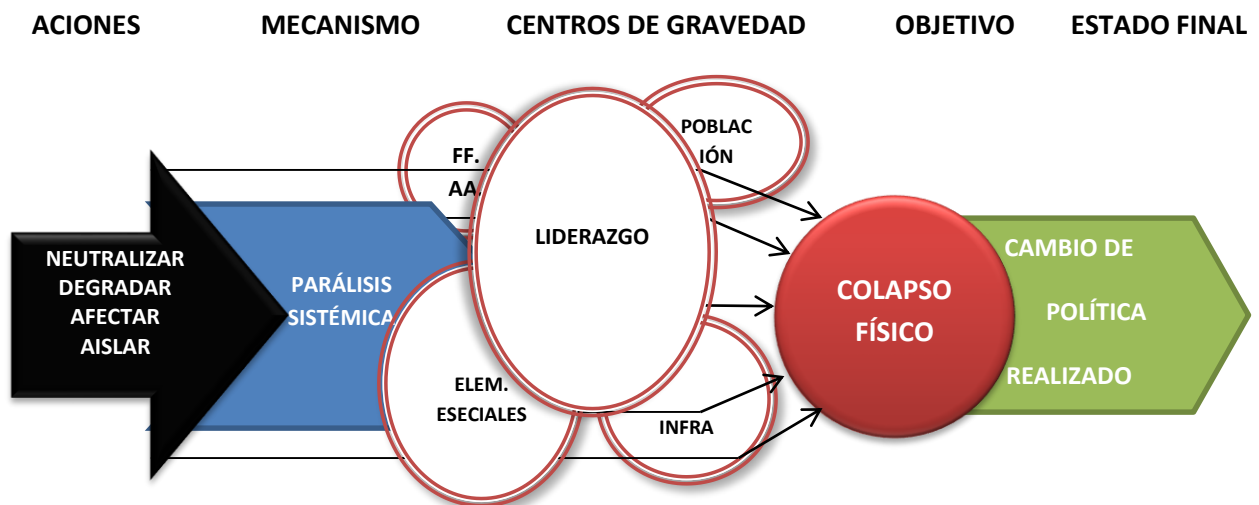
ACIONES MECANISMO CENTROS DE GRAVEDAD OBJETIVO ESTADO FINAL

NEUTRALIZAR
DEGRADAR
AFECTAR
AISLAR

PARÁLISIS SISTÉMICA

FF. AA.

POBLACIÓN

LIDERAZGO

ELEM. ESCIALES

INFRA

COLAPSO FÍSICO

CAMBIO DE POLÍTICA REALIZADO